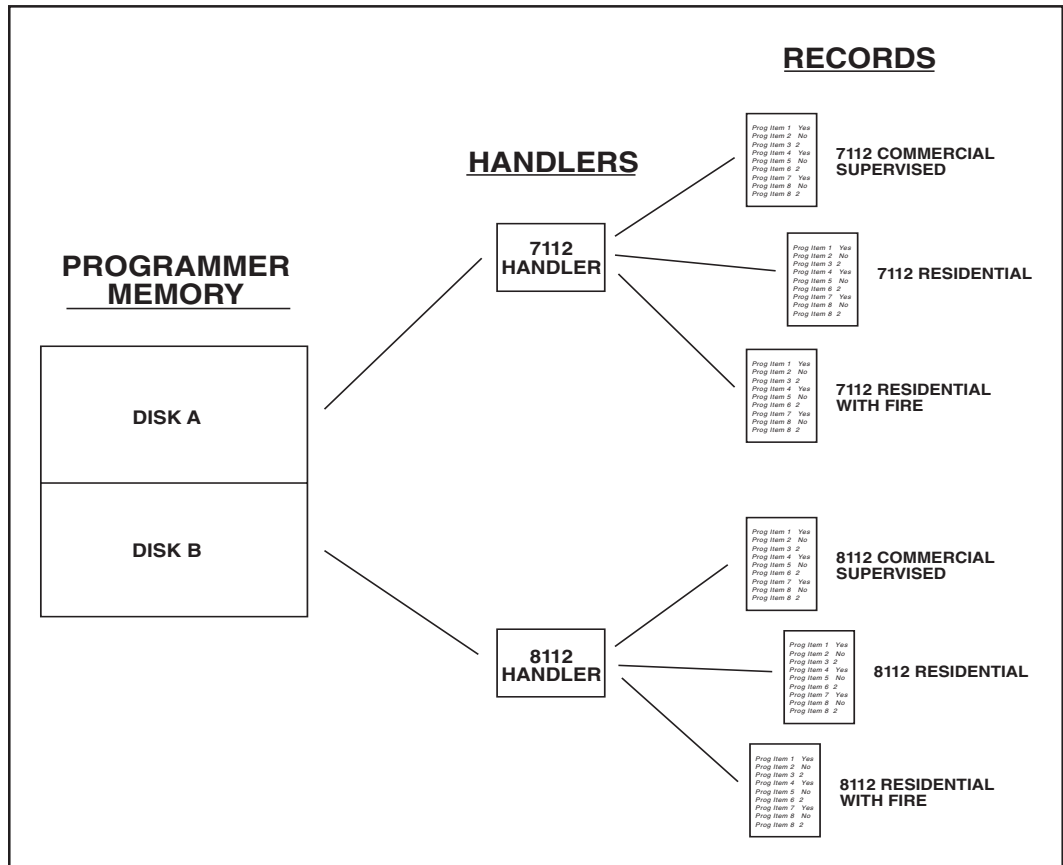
RECORDS

HANDLERS

PROGRAMMER MEMORY

DISK A

DISK B

7112 HANDLER

8112 HANDLER

Prog Item 1 Yes
Prog Item 2 No
Prog Item 3 2
Prog Item 4 Yes
Prog Item 5 No
Prog Item 6 2
Prog Item 7 Yes
Prog Item 8 No
Prog Item 8 2

7112 COMMERCIAL SUPERVISED

Prog Item 1 Yes
Prog Item 2 No
Prog Item 3 2
Prog Item 4 Yes
Prog Item 5 No
Prog Item 6 2
Prog Item 7 Yes
Prog Item 8 No
Prog Item 8 2

7112 RESIDENTIAL

Prog Item 1 Yes
Prog Item 2 No
Prog Item 3 2
Prog Item 4 Yes
Prog Item 5 No
Prog Item 6 2
Prog Item 7 Yes
Prog Item 8 No
Prog Item 8 2

7112 RESIDENTIAL WITH FIRE

Prog Item 1 Yes
Prog Item 2 No
Prog Item 3 2
Prog Item 4 Yes
Prog Item 5 No
Prog Item 6 2
Prog Item 7 Yes
Prog Item 8 No
Prog Item 8 2

8112 COMMERCIAL SUPERVISED

Prog Item 1 Yes
Prog Item 2 No
Prog Item 3 2
Prog Item 4 Yes
Prog Item 5 No
Prog Item 6 2
Prog Item 7 Yes
Prog Item 8 No
Prog Item 8 2

8112 RESIDENTIAL

Prog Item 1 Yes
Prog Item 2 No
Prog Item 3 2
Prog Item 4 Yes
Prog Item 5 No
Prog Item 6 2
Prog Item 7 Yes
Prog Item 8 No
Prog Item 8 2

8112 RESIDENTIAL WITH FIRE